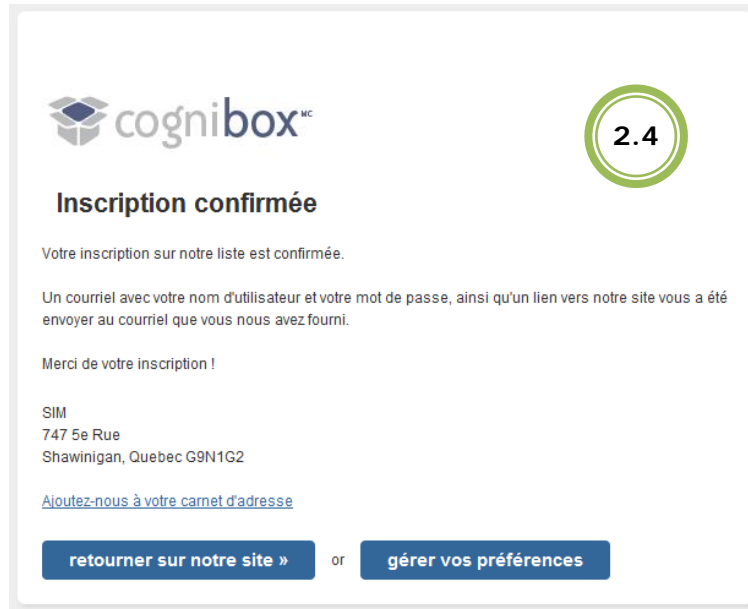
cognibox MC

2.4

Inscription confirmée

Votre inscription sur notre liste est confirmée.

Un courriel avec votre nom d'utilisateur et votre mot de passe, ainsi qu'un lien vers notre site vous a été envoyer au courriel que vous nous avez fourni.

Merci de votre inscription !

SIM
747 5e Rue
Shawinigan, Quebec G9N1G2

Ajoutez-nous à votre carnet d'adresse

retourner sur notre site » or gérer vos préférences